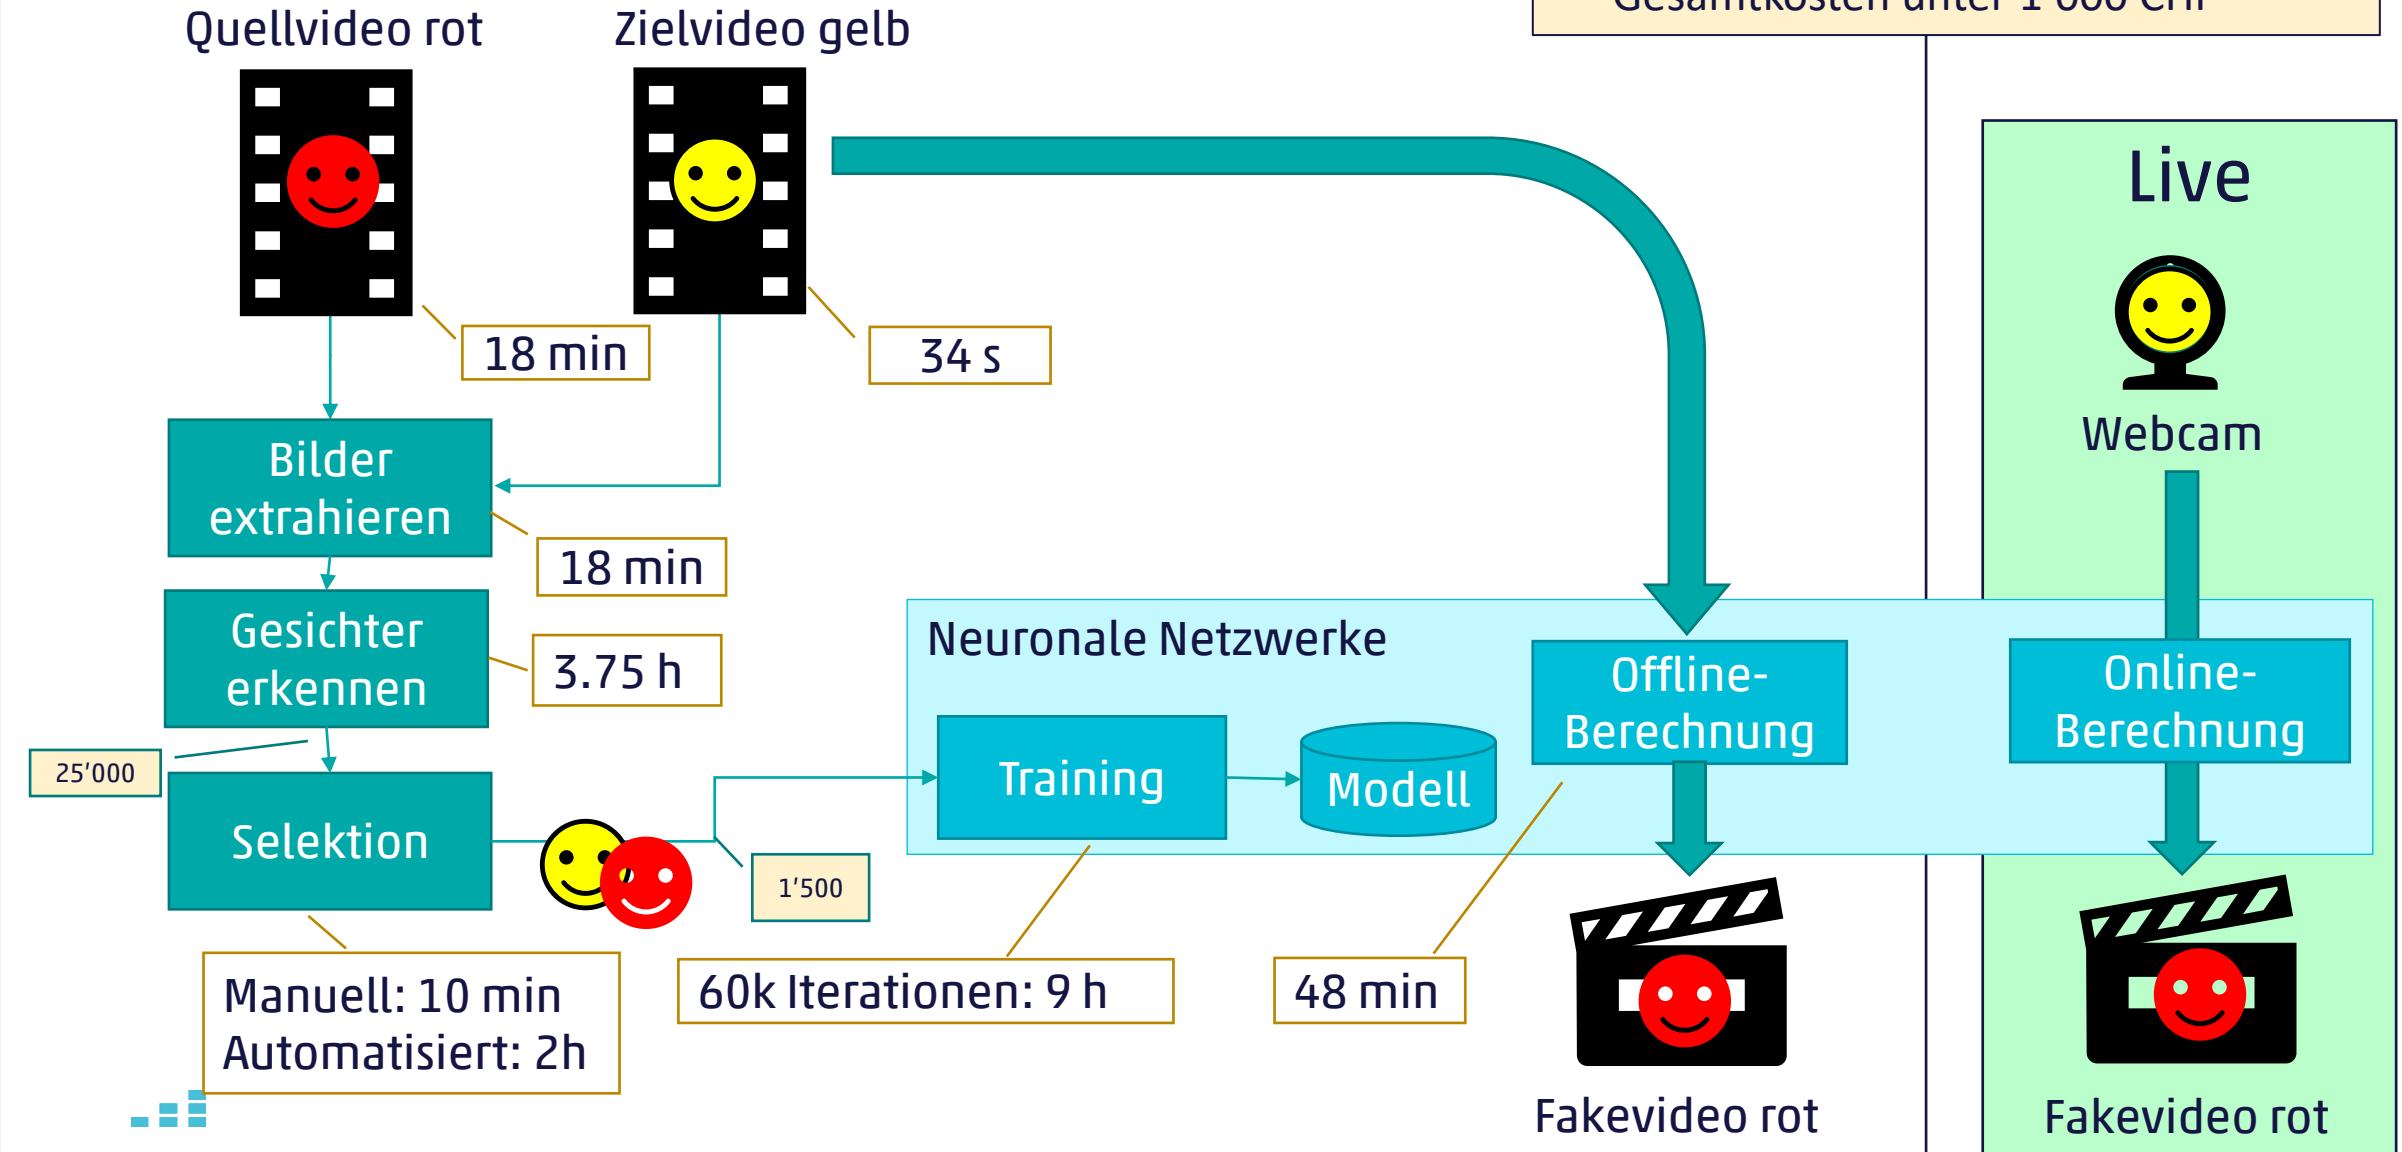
Gesamtkosten unter 1'000 CHF

Quellvideo rot

Zielvideo gelb

18 min

34 s

Live

Webcam

Bilder extrahieren

18 min

Gesichter erkennen

3.75 h

Neuronale Netzwerke

Offline-Berechnung

Online-Berechnung

25'000

Selektion

Training

Modell

1'500

Manuell: 10 min
Automatisiert: 2h

60k Iterationen: 9 h

48 min

Fakevideo rot

Fakevideo rot